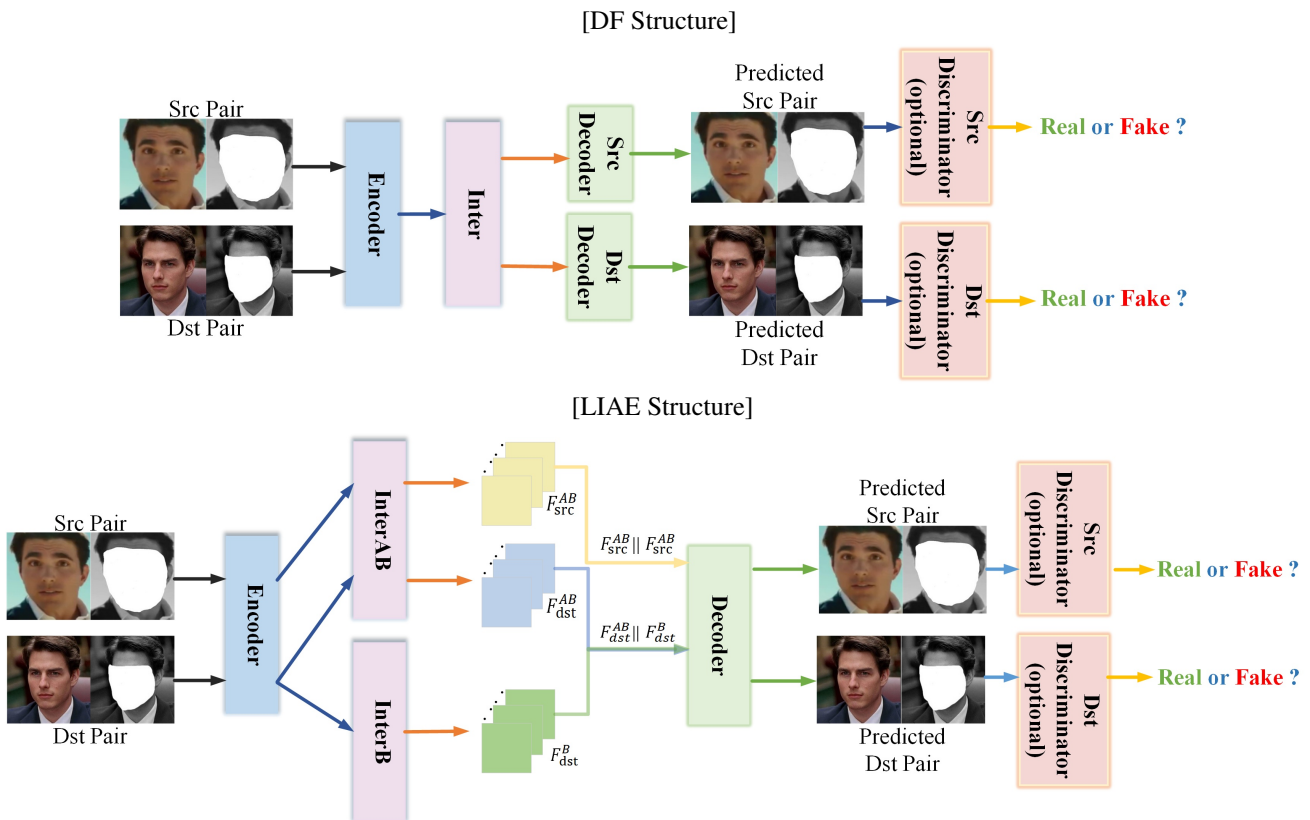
[DF Structure]

Src Pair

Dst Pair

Encoder

Inter

Src Decoder

Dst Decoder

Predicted Src Pair

Predicted Dst Pair

Src Discriminator (optional)

Real or Fake ?

Dst Discriminator (optional)

Real or Fake ?

[LIAE Structure]

Src Pair

Dst Pair

Encoder

InterAB

InterB

$F_{\text{src}}^{AB}$

$F_{\text{dst}}^{AB}$

$F_{\text{dst}}^{B}$

$F_{\text{src}}^{AB} \| F_{\text{src}}^{AB}$

$F_{dst}^{AB} \| F_{dst}^{B}$

Decoder

Predicted Src Pair

Predicted Dst Pair

Src Discriminator (optional)

Real or Fake ?

Dst Discriminator (optional)

Real or Fake ?